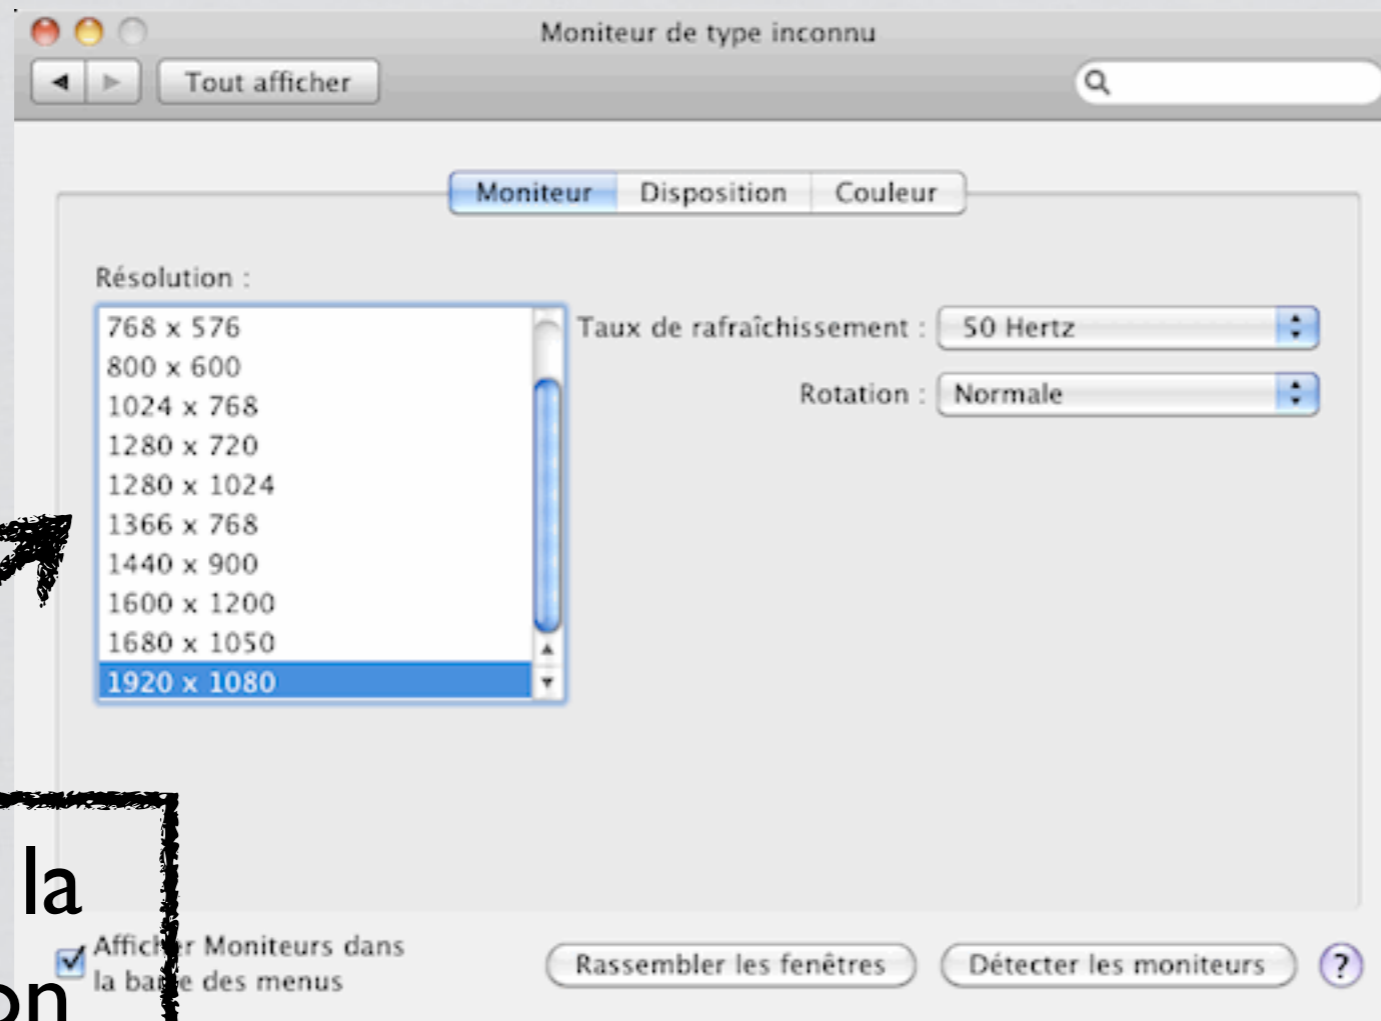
Moniteur de type inconnu

Tout afficher

Moniteur | Disposition | Couleur

Résolution :

768 x 576
800 x 600
1024 x 768
1280 x 720
1280 x 1024
1366 x 768
1440 x 900
1600 x 1200
1680 x 1050
1920 x 1080

Taux de rafraîchissement : 50 Hertz

Rotation : Normale

la
on

Affich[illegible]r Moniteurs dans la ba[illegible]e des menus

Rassembler les fenêtres

Détecter les moniteurs

?